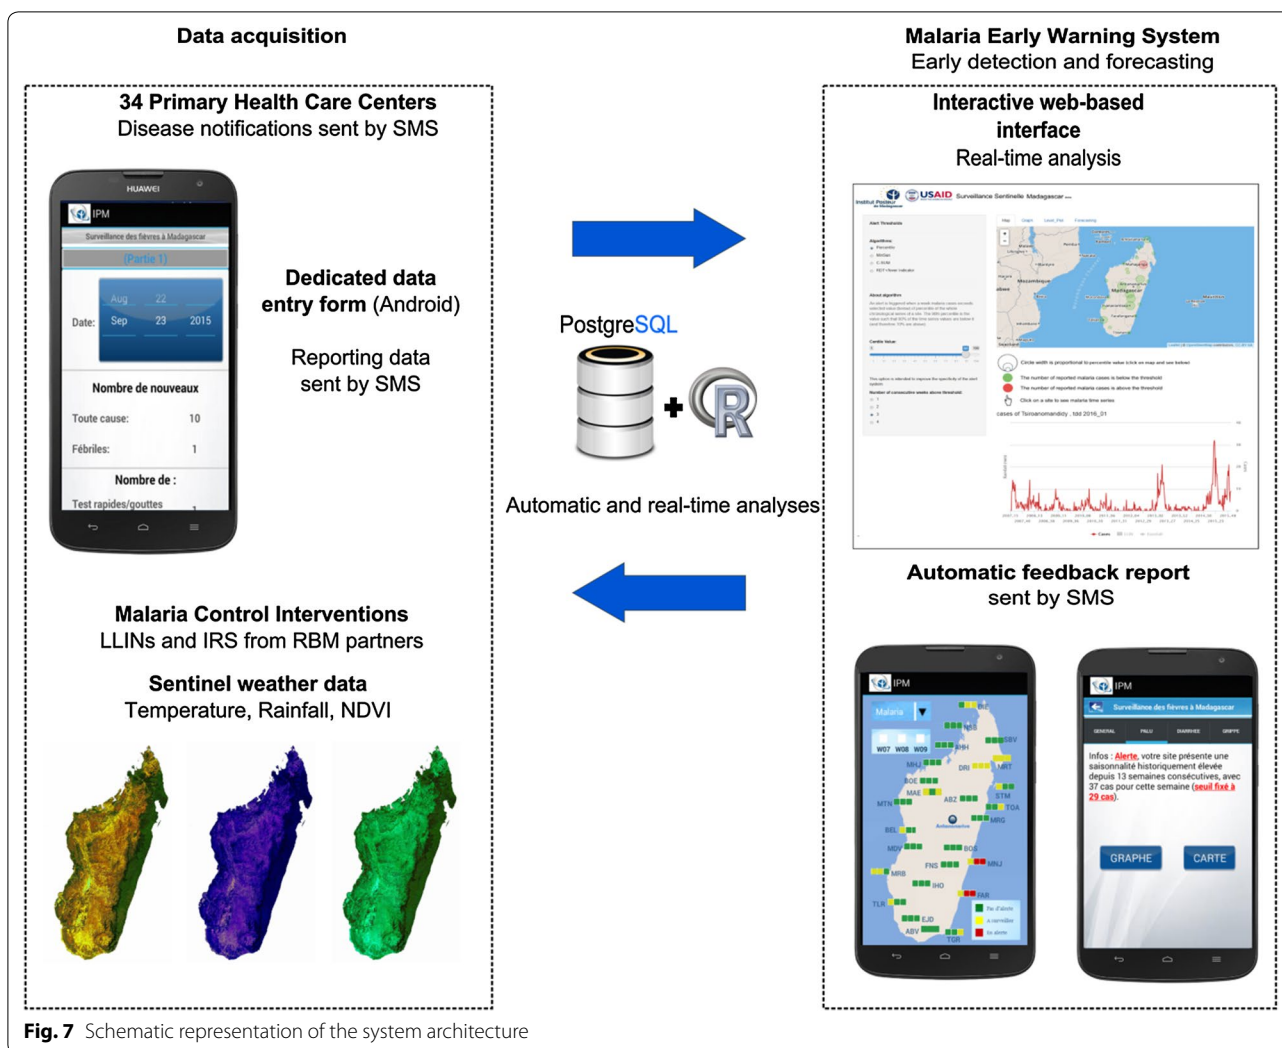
Data acquisition

Malaria Early Warning System
Early detection and forecasting

34 Primary Health Care Centers
Disease notifications sent by SMS

HUAWEI

IPM

Surveillance des fièvres à Madagascar

[Partie 1]

Date: Aug 22
Sep 23 2015

Nombre de nouveaux

Toute cause: 10

Fébriles: 1

Nombre de :

Test rapides/gouttes

Dedicated data entry form (Android)

Reporting data sent by SMS

PostgreSQL

Automatic and real-time analyses

Interactive web-based interface
Real-time analysis

USAID Surveillance Sentinelle Madagascar

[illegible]

Automatic feedback report
sent by SMS

IPM

Malaria

W07 W08 W09

MHJ BOE MAE MTN BEL MDV MRB TLR EJD ABV TGR FNS IHO BOS MNJ FAR ABZ STM TOA MRG DRI MRT SBV AHH

IPM

Surveillance des fièvres à Madagascar

GENERAL PALU DIARRHEE GRIPPE

Infos : Alerte, votre site présente une saisonnalité historiquement élevée depuis 13 semaines consécutives, avec 37 cas pour cette semaine (seuil fixé à 29 cas).

GRAPHE CARTE

Malaria Control Interventions
LLINs and IRS from RBM partners

Sentinel weather data
Temperature, Rainfall, NDVI

Fig. 7 Schematic representation of the system architecture